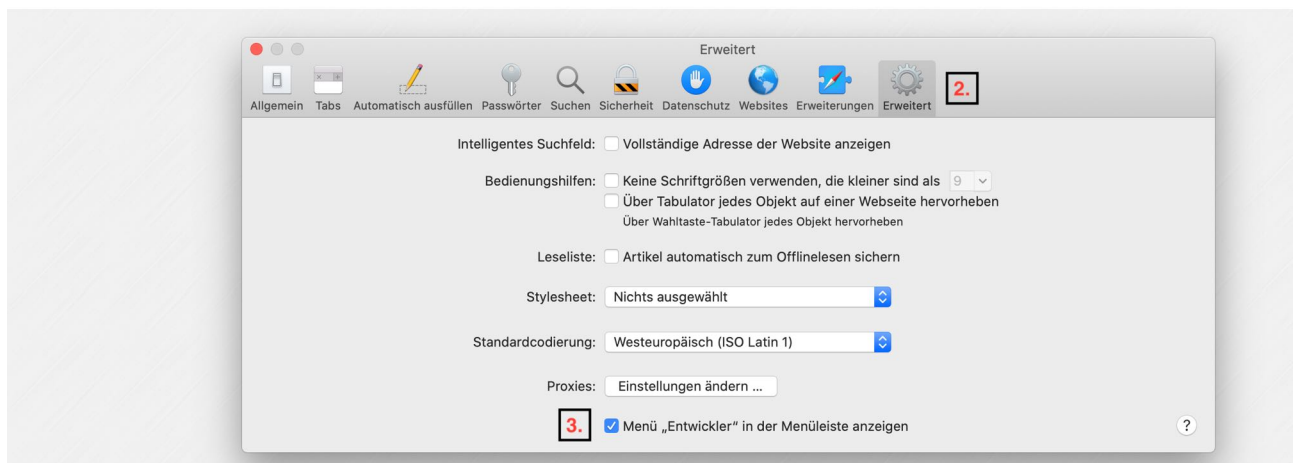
Erweitert

Allgemein Tabs Automatisch ausfüllen Passwörter Suchen Sicherheit Datenschutz Websites Erweiterungen Erweitert 2.

Intelligentes Suchfeld: Vollständige Adresse der Website anzeigen

Bedienungshilfen: Keine Schriftgrößen verwenden, die kleiner sind als 9
Über Tabulator jedes Objekt auf einer Webseite hervorheben
Über Wahltaste-Tabulator jedes Objekt hervorheben

Leseliste: Artikel automatisch zum Offlinelesen sichern

Stylesheet: Nichts ausgewählt

Standardcodierung: Westeuropäisch (ISO Latin 1)

Proxies: Einstellungen ändern ...

3. Menü „Entwickler“ in der Menüleiste anzeigen

?